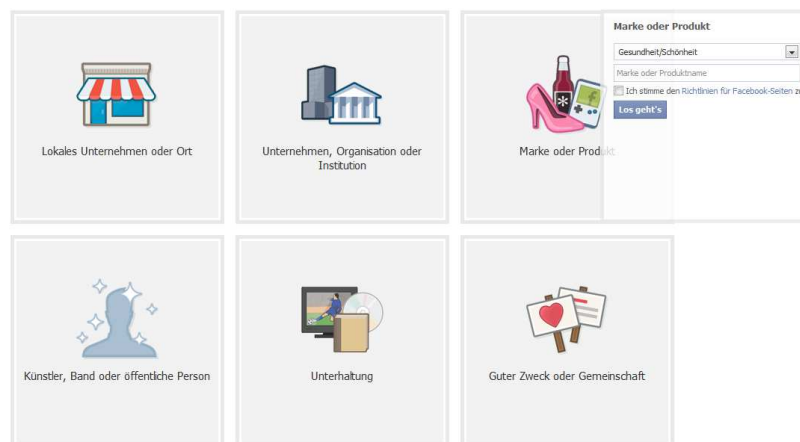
Lokales Unternehmen oder Ort

Unternehmen, Organisation oder Institution

Marke oder Produkt

Marke oder Produkt

Gesundheit/Schönheit

Marke oder Produktname

Ich stimme den Richtlinien für Facebook-Seiten zu

Los geht's

Künstler, Band oder öffentliche Person

Unterhaltung

Guter Zweck oder Gemeinschaft